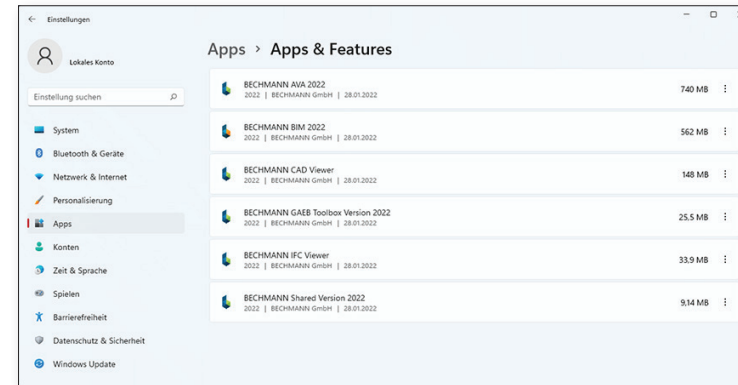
← Einstellungen

Lokales Konto

Einstellung suchen

System
Bluetooth & Geräte
Netzwerk & Internet
Personalisierung
Apps
Konten
Zeit & Sprache
Spielen
Barrierefreiheit
Datenschutz & Sicherheit
Windows Update

Apps › Apps & Features

BECHMANN AVA 2022
2022 | BECHMANN GmbH | 28.01.2022
740 MB

BECHMANN BIM 2022
2022 | BECHMANN GmbH | 28.01.2022
562 MB

BECHMANN CAD Viewer
2022 | BECHMANN GmbH | 28.01.2022
148 MB

BECHMANN GAEB Toolbox Version 2022
2022 | BECHMANN GmbH | 28.01.2022
25,5 MB

BECHMANN IFC Viewer
2022 | BECHMANN GmbH | 28.01.2022
33,9 MB

BECHMANN Shared Version 2022
2022 | BECHMANN GmbH | 28.01.2022
9,14 MB